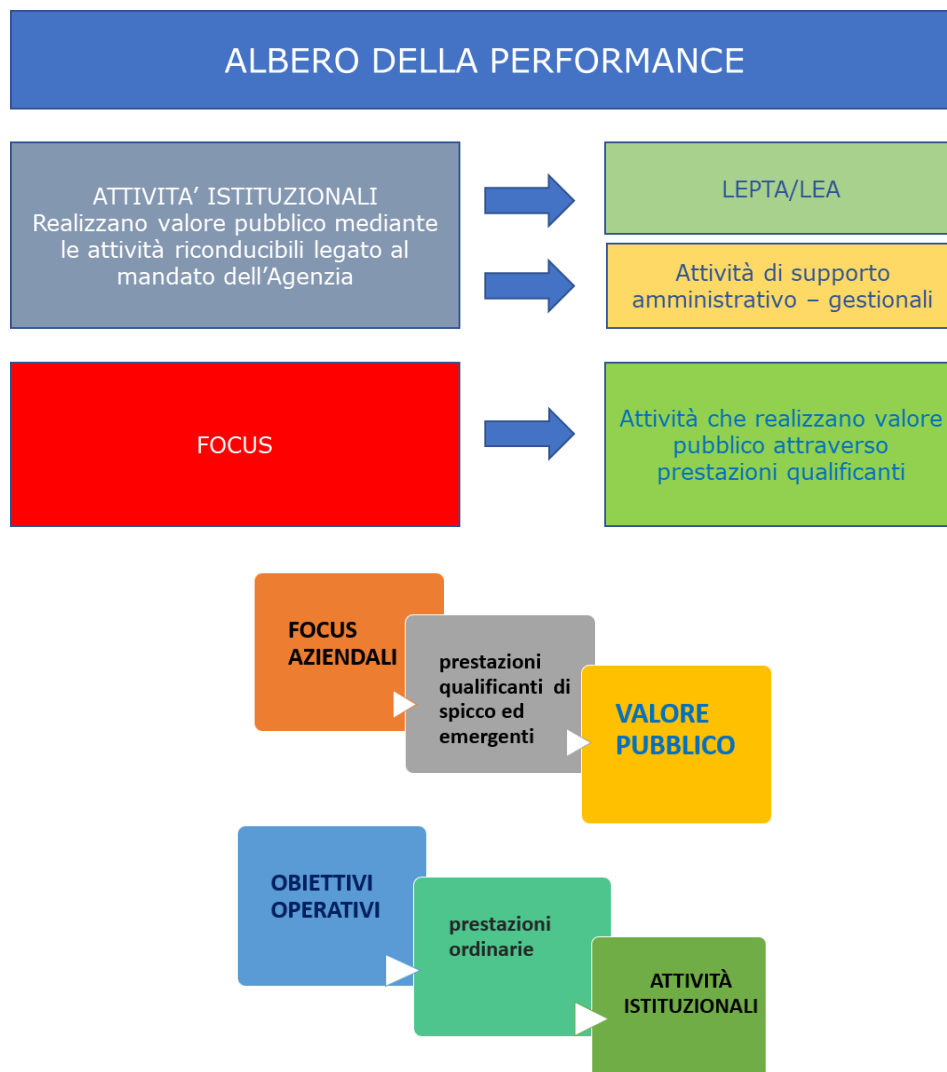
ALBERO DELLA PERFORMANCE

ATTIVITA' ISTITUZIONALI
Realizzano valore pubblico mediante le attività riconducibili legato al mandato dell'Agenzia

LEPTA/LEA

Attività di supporto amministrativo – gestionali

FOCUS

Attività che realizzano valore pubblico attraverso prestazioni qualificanti

FOCUS AZIENDALI

prestazioni qualificanti di spicco ed emergenti

VALORE PUBBLICO

OBIETTIVI OPERATIVI

prestazioni ordinarie

ATTIVITÀ ISTITUZIONALI